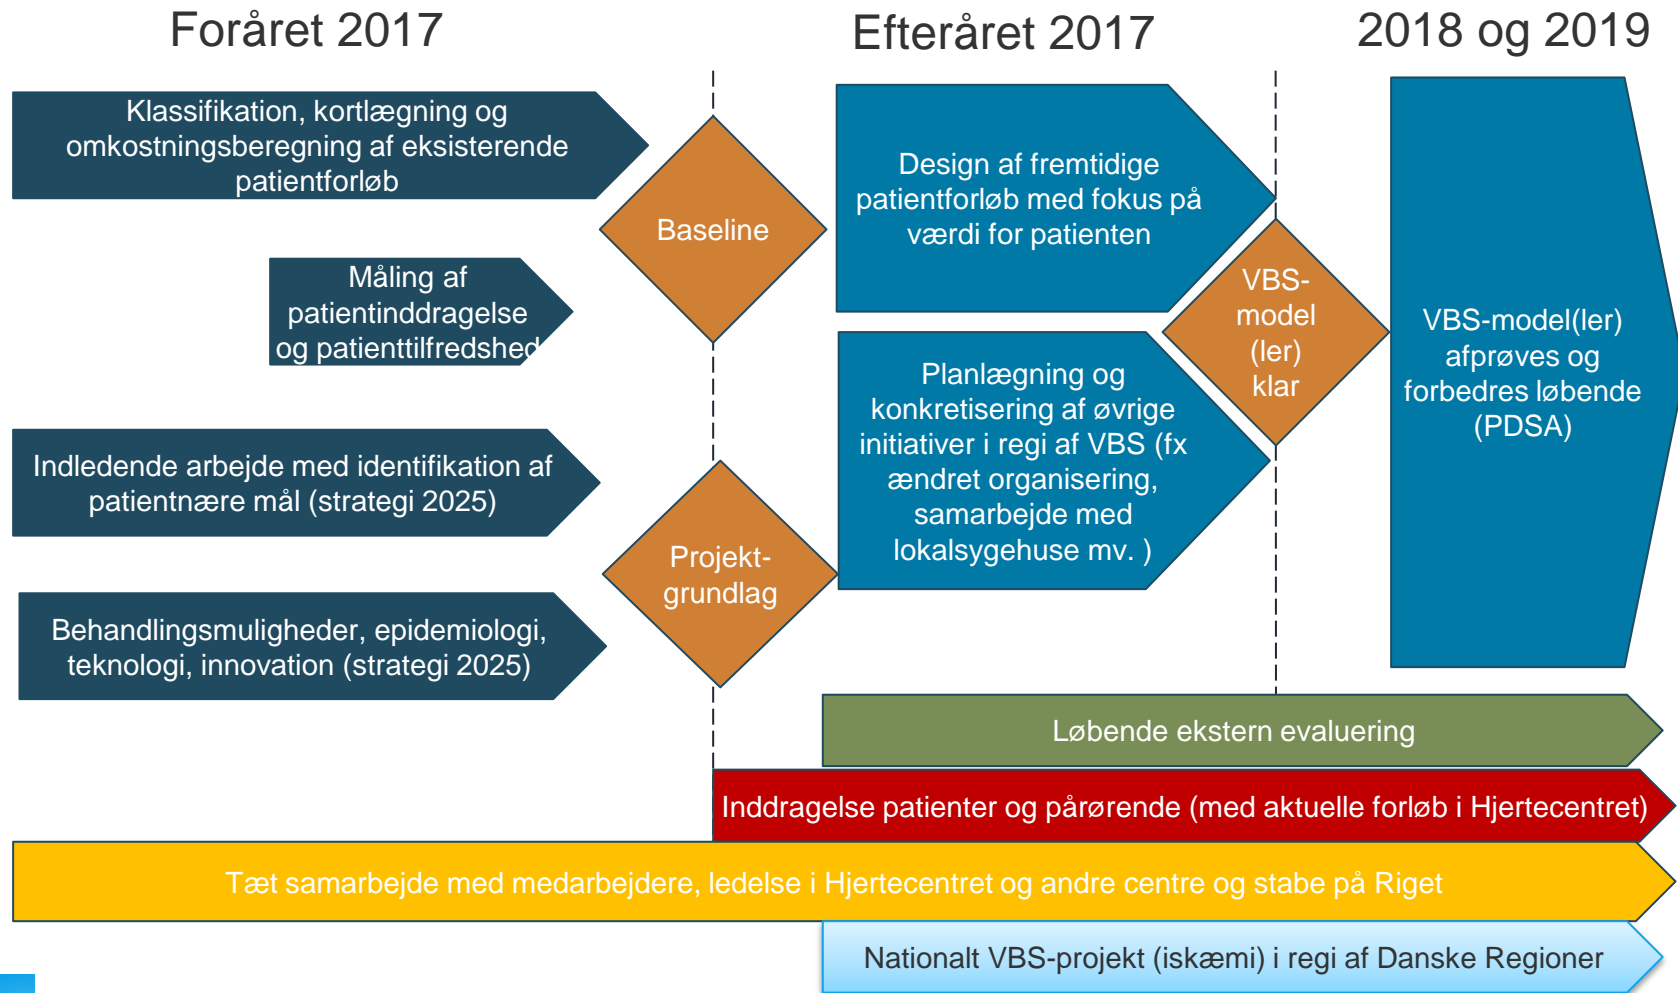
Foråret 2017

Efteråret 2017

2018 og 2019

Klassifikation, kortlægning og omkostningsberegning af eksisterende patientforløb

Måling af patientinddragelse og patienttilfredshed

Indledende arbejde med identifikation af patientnære mål (strategi 2025)

Behandlingsmuligheder, epidemiologi, teknologi, innovation (strategi 2025)

Baseline

Projekt-grundlag

Design af fremtidige patientforløb med fokus på værdi for patienten

Planlægning og konkretisering af øvrige initiativer i regi af VBS (fx ændret organisering, samarbejde med lokalsygehuse mv. )

VBS-model (ler) klar

VBS-model(ler) afprøves og forbedres løbende (PDSA)

Løbende ekstern evaluering

Inddragelse patienter og pårørende (med aktuelle forløb i Hjertecentret)

Tæt samarbejde med medarbejdere, ledelse i Hjertecentret og andre centre og stabe på Riget

Nationalt VBS-projekt (iskæmi) i regi af Danske Regioner